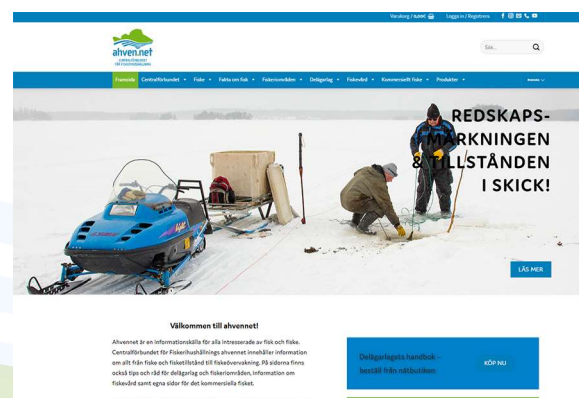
Varukorg / 0,00€ Logga in / Registrera

ahven.net
CENTRALFÖRBUNDET FÖR FISKERIHUSHÅLLNING

Sök...

Framsida Centralförbundet Fiske Fakta om fisk Fiskeriområden Delägarlag Fiskevård Kommersiellt fiske Produkter

REDSKAPS-MÄRKNINGEN & TILLSTÅNDEN I SKICK!

LÄS MER

Välkommen till ahvennet!

Ahvennet är en informationskälla för alla intresserade av fisk och fiske. Centralförbundet för Fiskerihushållnings ahvennet innehåller information om allt från fiske och fisketillstånd till fiskeövervakning. På sidorna finns också tips och råd för delägarlag och fiskeriområden, information om fiskevård samt egna sidor för det kommersiella fisket.

Delägarlagets handbok – beställ från nätbutiken

KÖP NU